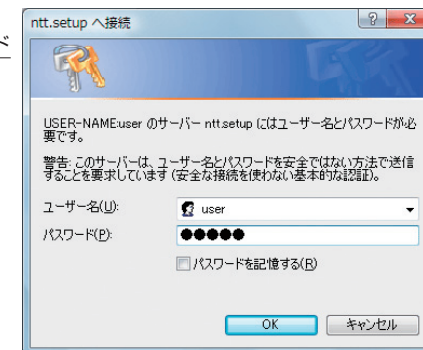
ntt.setup へ接続

USER-NAME:user のサーバー ntt.setup にはユーザー名とパスワードが必要です。

警告: このサーバーは、ユーザー名とパスワードを安全ではない方法で送信することを要求しています (安全な接続を使わない基本的な認証)。

ユーザー名(U): user

パスワード(P): ●●●●●

パスワードを記憶する(R)

OK キャンセル